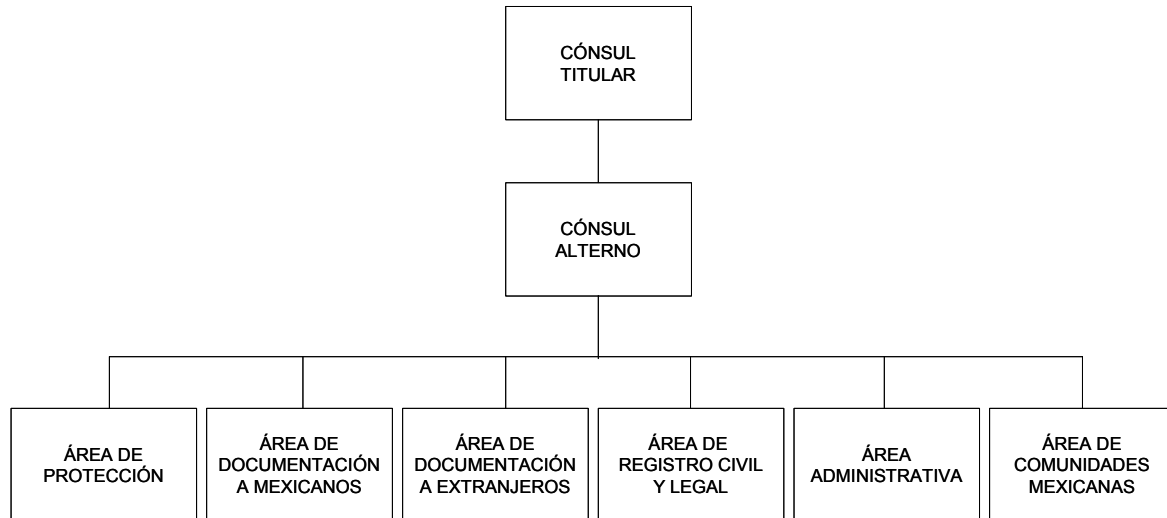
CÓNSUL TITULAR

CÓNSUL ALTERNO

ÁREA DE PROTECCIÓN

ÁREA DE DOCUMENTACIÓN A MEXICANOS

ÁREA DE DOCUMENTACIÓN A EXTRANJEROS

ÁREA DE REGISTRO CIVIL Y LEGAL

ÁREA ADMINISTRATIVA

ÁREA DE COMUNIDADES MEXICANAS